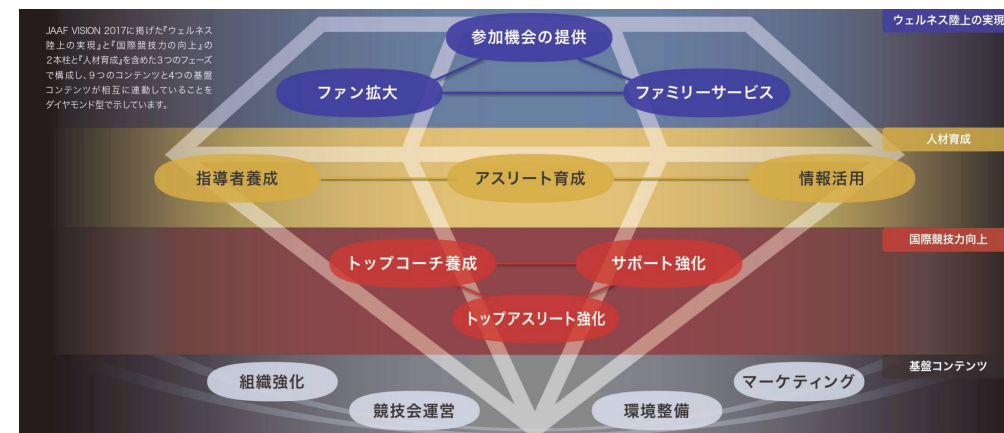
JAAF VISION 2017に掲げた『ウェルネス陸上の実現』と『国際競技力の向上』の2本柱と『人材育成』を含めた3つのフェーズで構成し、9つのコンテンツと4つの基盤コンテンツが相互に連動していることをダイヤモンド型で示しています。

ウェルネス陸上の実現

参加機会の提供

ファン拡大

ファミリーサービス

人材育成

指導者養成

アスリート育成

情報活用

国際競技力向上

トップコーチ養成

サポート強化

トップアスリート強化

基盤コンテンツ

組織強化

マーケティング

競技会運営

環境整備